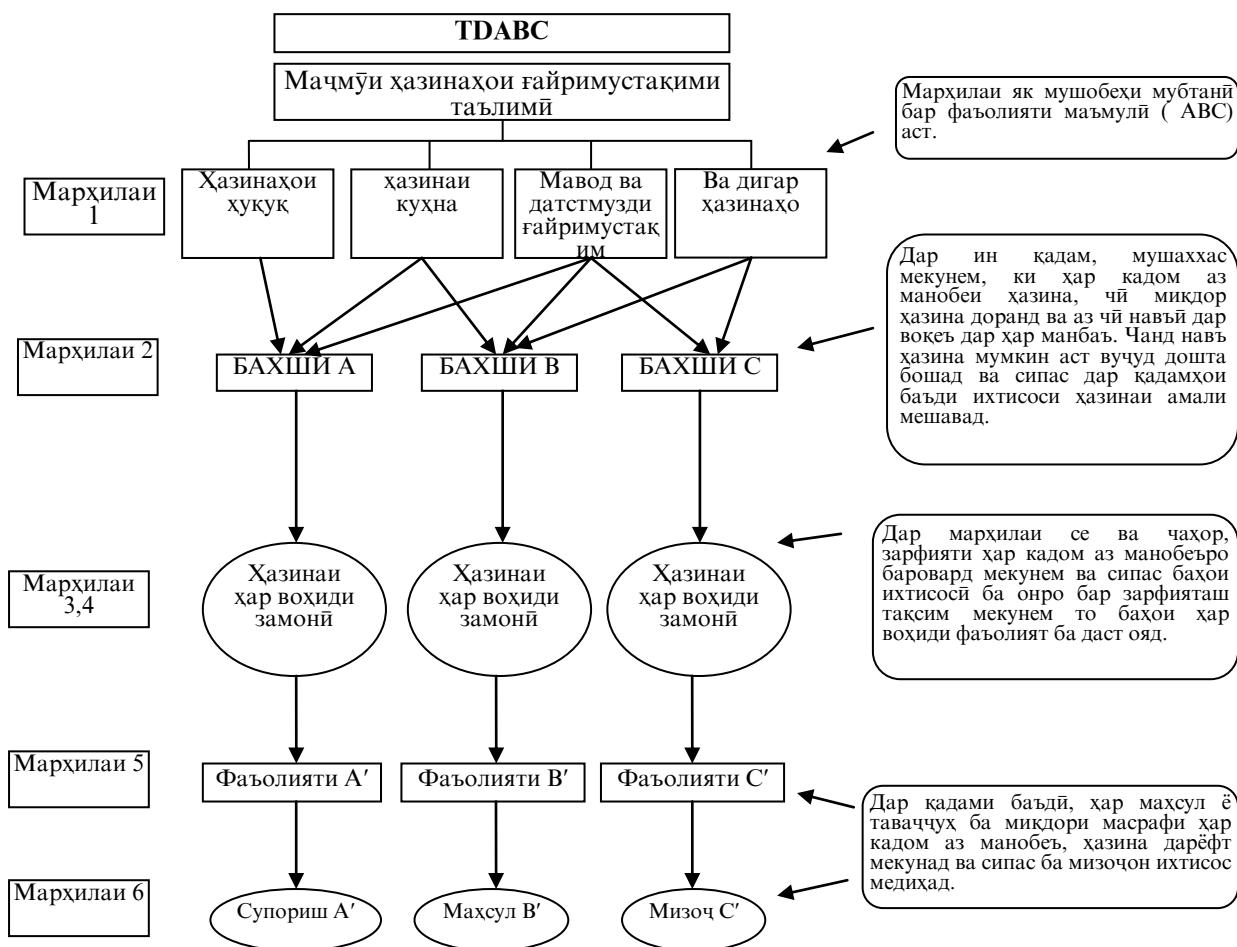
TDABC

Маҷмӯи хазинаҳои ғайримустақими таълимӣ

Марҳилаи як мушобеҳи мубтанӣ бар фаъолияти маъмулӣ ( ABC) аст.

Марҳилаи 1

Ҳазинаҳои ҳуқуқ

ҳазинаи куҳна

Мавод ва датстмузди ғайримустақим

Ва дигар ҳазинаҳо

Дар ин қадам, мушаххас мекунем, ки ҳар кадом аз манобеи ҳазина, чӣ миқдор ҳазина доранд ва аз чӣ навъӣ дар воқеъ дар ҳар манбаъ. Чанд навъ ҳазина мумкин аст вуҷуд дошта бошад ва сипас дар қадамҳои баъди ихтисоси ҳазинаи амали мешавад.

Марҳилаи 2

БАХШИ А

БАХШИ В

БАХШИ С

Дар марҳилаи се ва чаҳор, зарфияти ҳар кадом аз манобеъро баровард мекунем ва сипас баҳои ихтисосӣ ба онро бар зарфияташ тақсим мекунем то баҳои ҳар воҳиди фаъолият ба даст ояд.

Марҳилаи 3,4

Ҳазинаи ҳар воҳиди замонӣ

Ҳазинаи ҳар воҳиди замонӣ

Ҳазинаи ҳар воҳиди замонӣ

Марҳилаи 5

Фаъолияти А′

Фаъолияти В′

Фаъолияти С′

Дар қадами баъдӣ, ҳар маҳсул ё таваҷҷӯҳ ба миқдори масрафи ҳар кадом аз манобеъ, ҳазина дарёфт мекунад ва сипас ба мизоҷон ихтисос медиҳад.

Марҳилаи 6

Супориш А′

Маҳсул В′

Мизоҷ С′